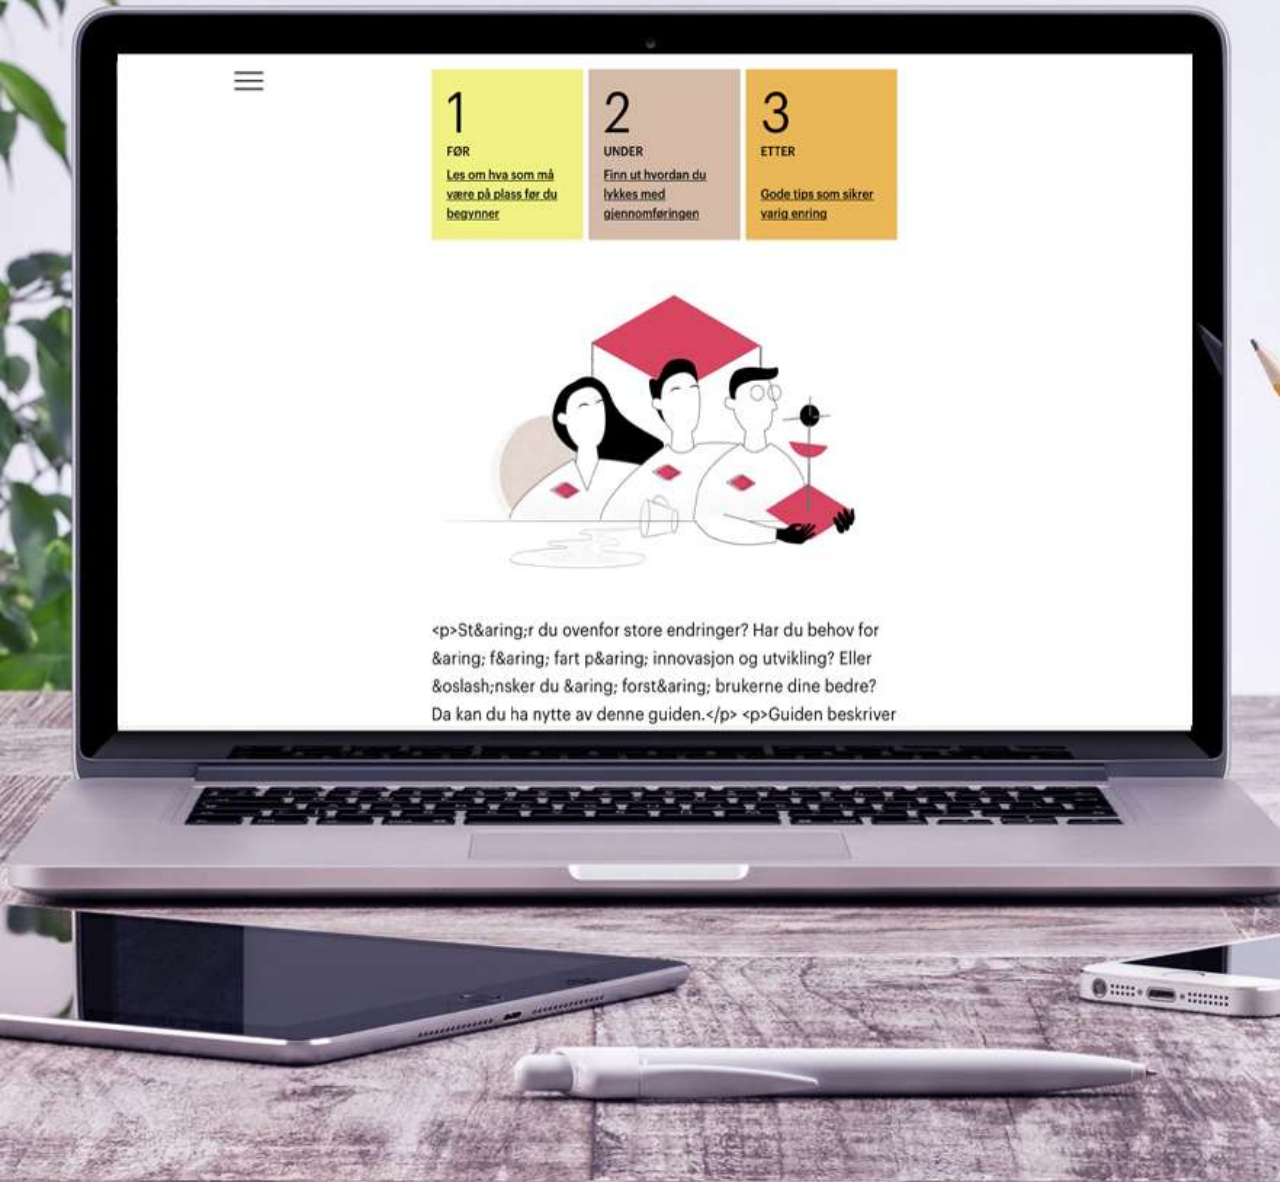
1
FØR
Les om hva som må være på plass før du begynner

2
UNDER
Finn ut hvordan du lykkes med gjennomføringen

3
ETTER
Gode tips som sikrer varig enring

<p>St&aring;r du ovenfor store endringer? Har du behov for &aring; f&aring; fart p&aring; innovasjon og utvikling? Eller &oslash;nsker du &aring; forst&aring; brukerne dine bedre? Da kan du ha nytte av denne guiden.</p> <p>Guiden beskriver